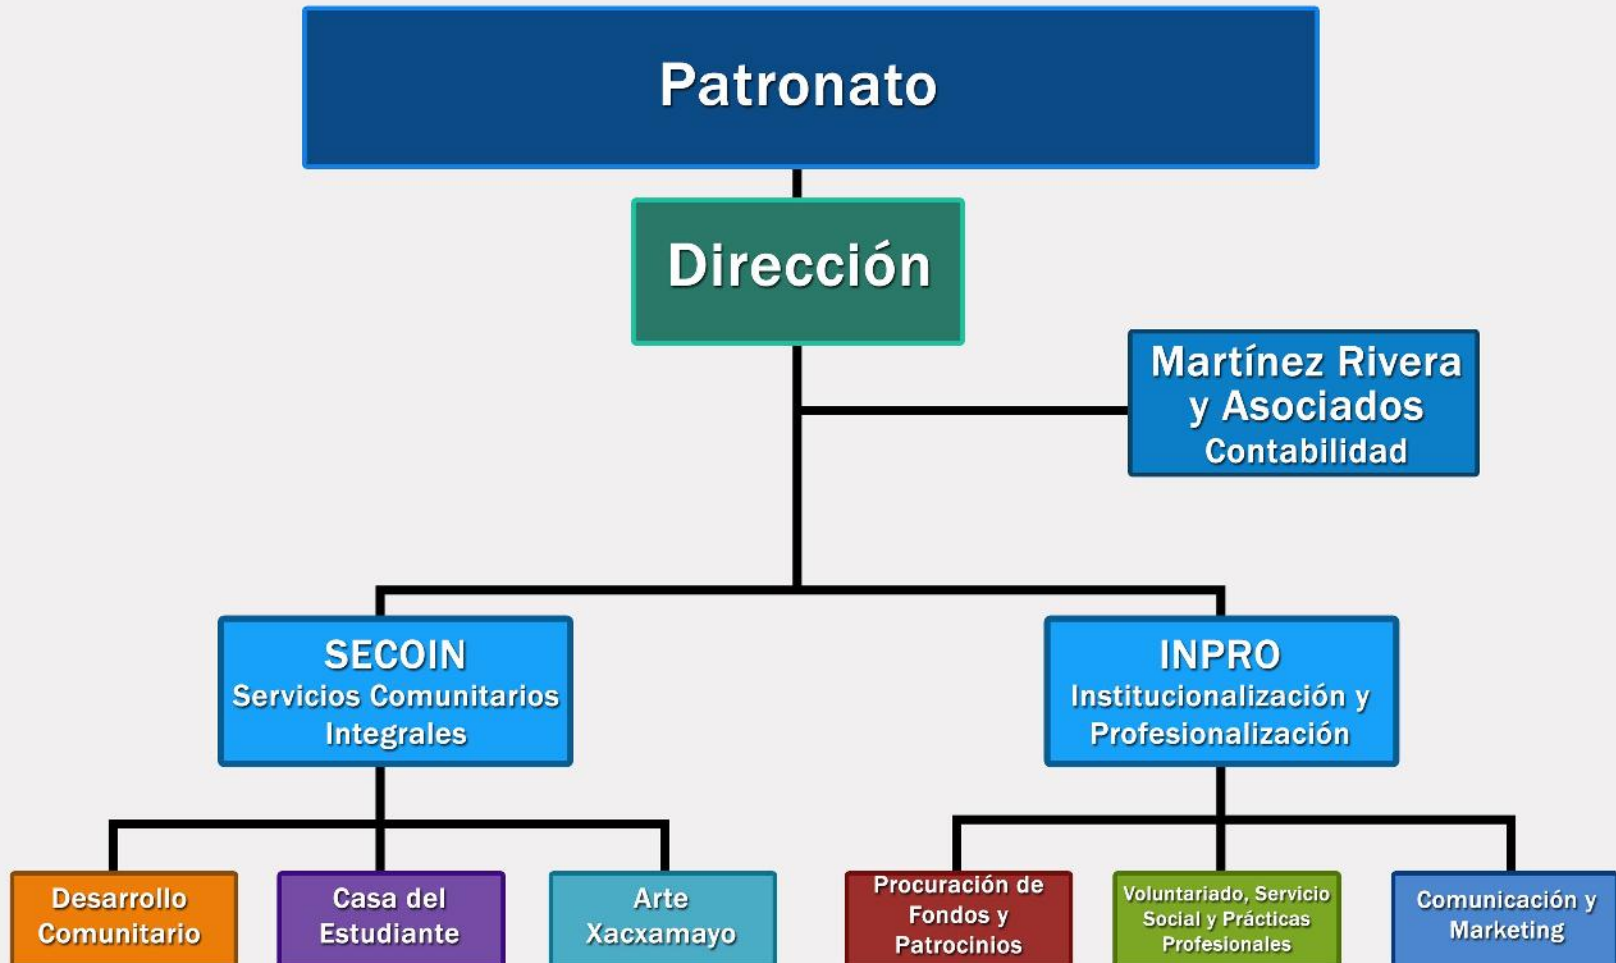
Patronato

Dirección

Martínez Rivera y Asociados
Contabilidad

SECOIN
Servicios Comunitarios Integrales

INPRO
Institucionalización y Profesionalización

Desarrollo Comunitario

Casa del Estudiante

Arte Xacxamayo

Procuración de Fondos y Patrocinios

Voluntariado, Servicio Social y Prácticas Profesionales

Comunicación y Marketing